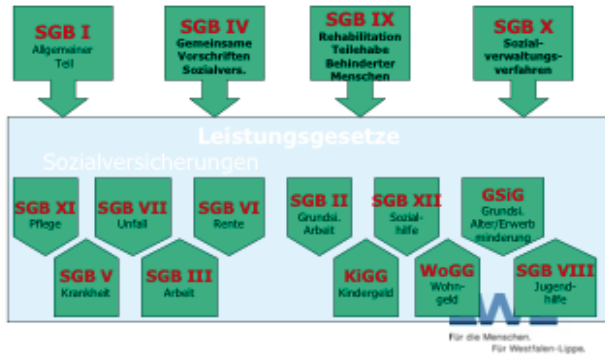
SGB I
Allgemeiner Teil

SGB IV
Gemeinsame Vorschriften Sozialvers.

SGB IX
Rehabilitation Teilehabe Behinderter Menschen

SGB X
Sozialverwaltungsverfahren

Leistungsgesetze

Sozialversicherungen

SGB XI
Pflege

SGB VII
Unfall

SGB VI
Rente

SGB V
Krankheit

SGB III
Arbeit

SGB II
Grundsi. Arbeit

SGB XII
Sozialhilfe

GSiG
Grundsi. Alter/Erwerbminderung

KiGG
Kindergeld

WoGG
Wohngeld

SGB VIII
Jugendhilfe

Für die Menschen.
Für Westfalen-Lippe.